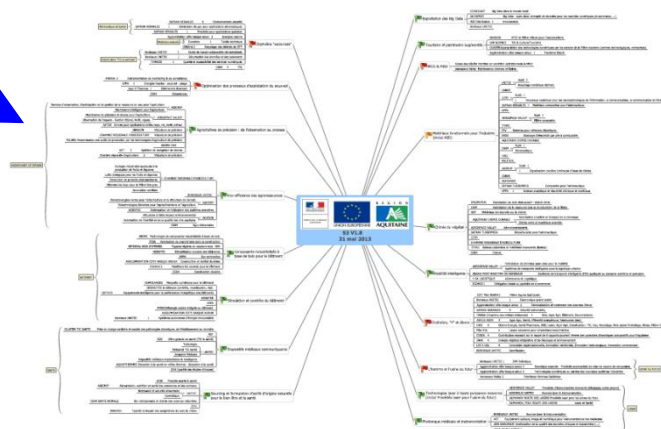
S3 V1.8
31 mai 2013

UNION EUROPÉENNE

RÉGION AQUITAINE

Exploitation "raisonnée"

Optimisation des processus d'exploitation du vivant

Agriculture de précision : de l'observation au conseil

Pour efficience des agroressources

Composants biosourcés à base de bois pour le bâtiment

Simulation et contrôle du bâtiment

Dispositifs médicaux connectiques

Sourcing et formulation d'actifs d'origine naturelle pour le bien-être et la santé

Exploitation des Big Data

Fourniture de plateformes logicielles

Objets connectés

Matériaux fonctionnels pour l'industrie

Chimie du végétal

Mobilité intelligente

Photonique, "P" et divers

Chemins et Filières du futur

Technologies pour la Santé

Photonique médicale et instrumentation

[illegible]